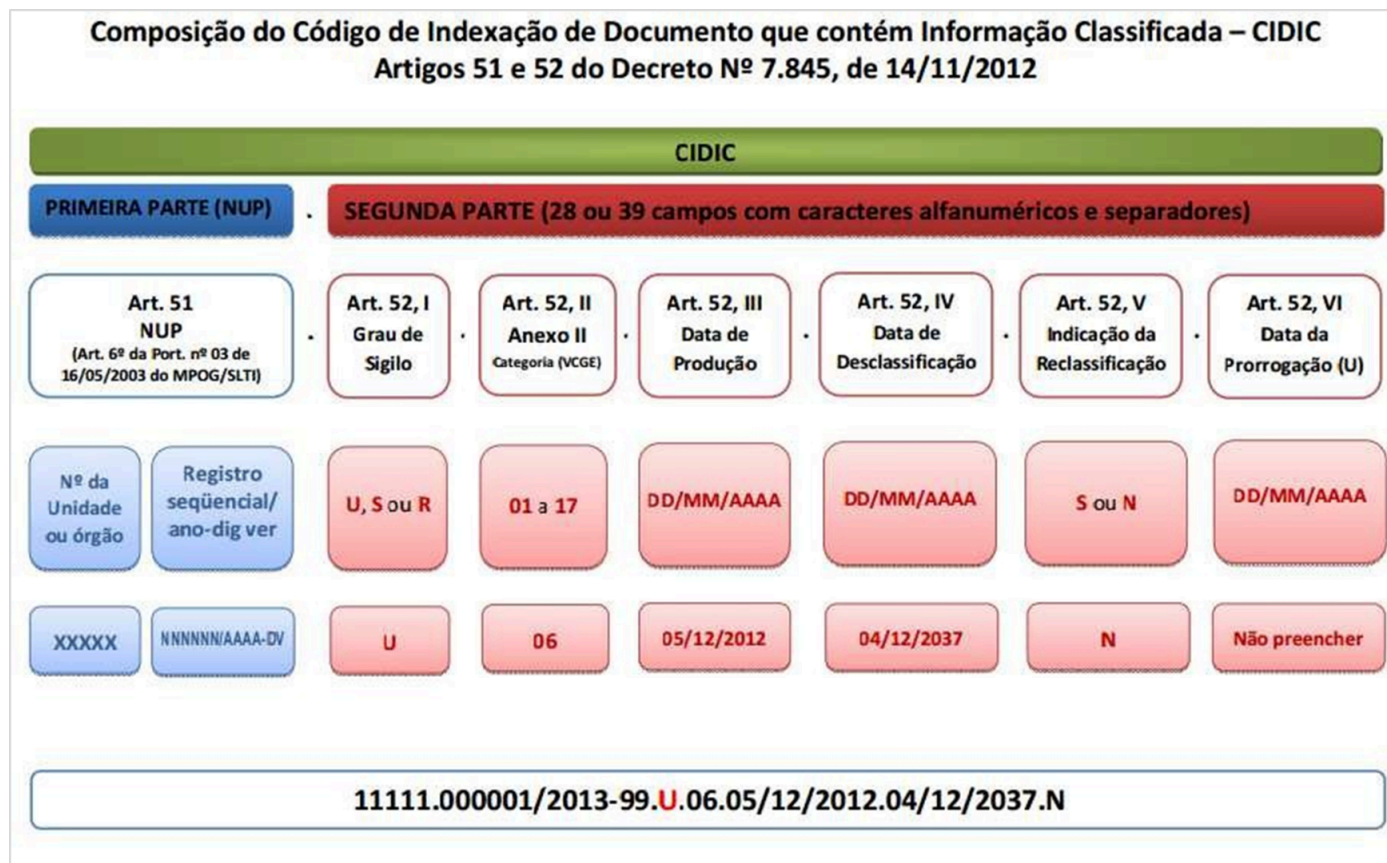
Composição do Código de Indexação de Documento que contém Informação Classificada – CIDIC
Artigos 51 e 52 do Decreto Nº 7.845, de 14/11/2012

CIDIC

PRIMEIRA PARTE (NUP) . SEGUNDA PARTE (28 ou 39 campos com caracteres alfanuméricos e separadores)

Art. 51 NUP (Art. 6º da Port. nº 03 de 16/05/2003 do MPOG/SLTI) . Art. 52, I Grau de Sigilo . Art. 52, II Anexo II Categoria (VCGE) . Art. 52, III Data de Produção . Art. 52, IV Data de Desclassificação . Art. 52, V Indicação da Reclassificação . Art. 52, VI Data da Prorrogação (U)

| Nº da Unidade ou órgão | Registro seqüencial/ ano-dig ver | U, S ou R | 01 a 17 | DD/MM/AAAA | DD/MM/AAAA | S ou N | DD/MM/AAAA |
|---|---|---|---|---|---|---|---|
| XXXXX | NNNNNN/AAAA-DV | U | 06 | 05/12/2012 | 04/12/2037 | N | Não preencher |

11111.000001/2013-99.U.06.05/12/2012.04/12/2037.N